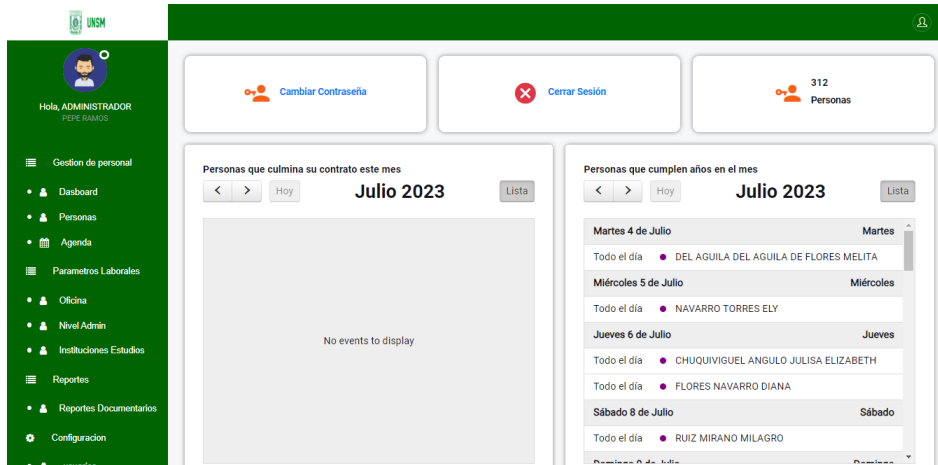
UNSM

Hola, ADMINISTRADOR
PEPE RAMOS

Gestion de personal
Dasboard
Personas
Agenda
Parametros Laborales
Oficina
Nivel Admin
Instituciones Estudios
Reportes
Reportes Documentarios
Configuracion

Cambiar Contraseña

Cerrar Sesión

312
Personas

Personas que culmina su contrato este mes
Hoy
Julio 2023
Lista

No events to display

Personas que cumplen años en el mes
Hoy
Julio 2023
Lista

Martes 4 de Julio Martes
Todo el día DEL AGUILA DEL AGUILA DE FLORES MELITA
Miércoles 5 de Julio Miércoles
Todo el día NAVARRO TORRES ELY
Jueves 6 de Julio Jueves
Todo el día CHUQUIVIGUEL ANGULO JULISA ELIZABETH
Todo el día FLORES NAVARRO DIANA
Sábado 8 de Julio Sábado
Todo el día RUIZ MIRANO MILAGRO
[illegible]